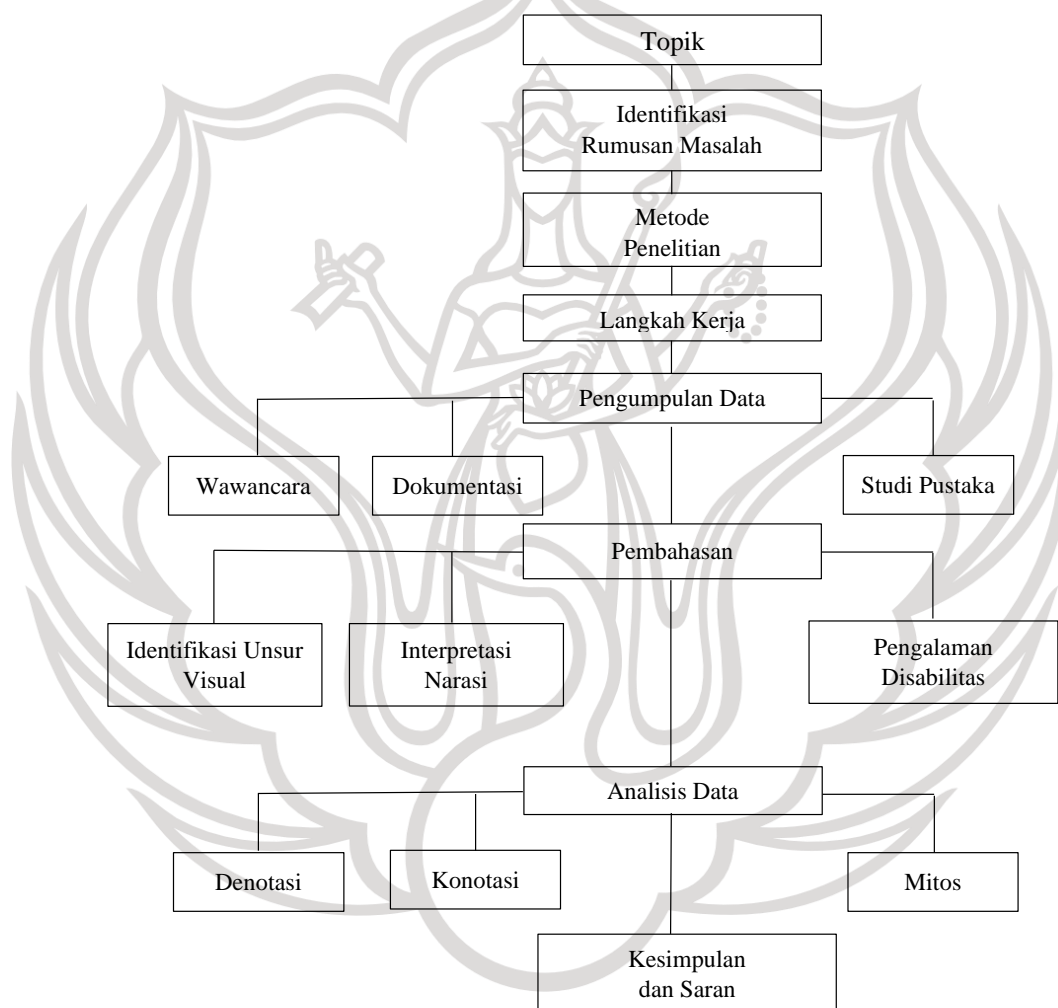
Topik

Identifikasi Rumusan Masalah

Metode Penelitian

Langkah Kerja

Pengumpulan Data

Wawancara

Dokumentasi

Studi Pustaka

Pembahasan

Identifikasi Unsur Visual

Interpretasi Narasi

Pengalaman Disabilitas

Analisis Data

Denotasi

Konotasi

Mitos

Kesimpulan dan Saran